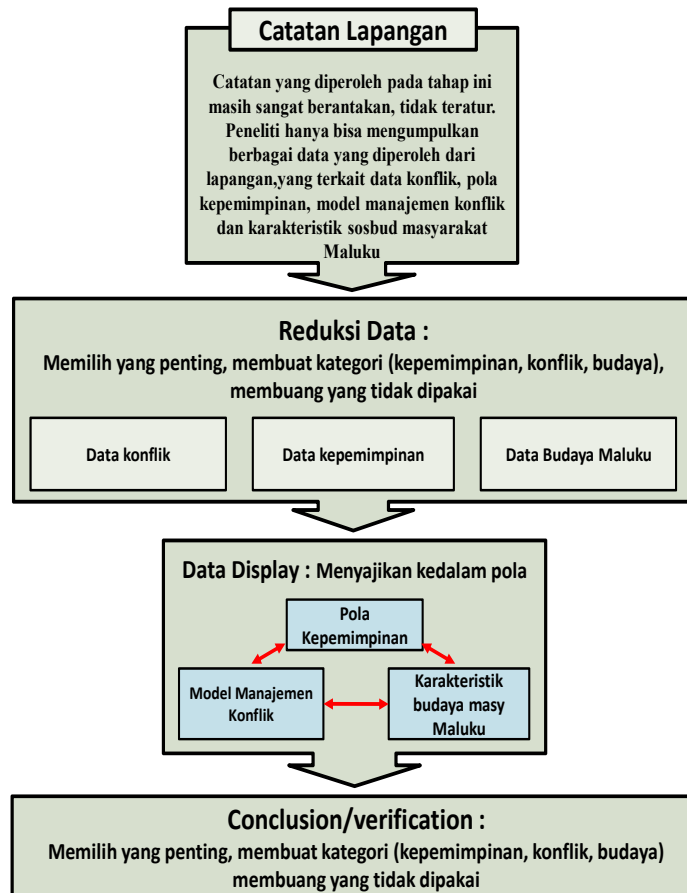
Catatan Lapangan

Catatan yang diperoleh pada tahap ini masih sangat berantakan, tidak teratur. Peneliti hanya bisa mengumpulkan berbagai data yang diperoleh dari lapangan,yang terkait data konflik, pola kepemimpinan, model manajemen konflik dan karakteristik sosbud masyarakat Maluku

Reduksi Data :
Memilih yang penting, membuat kategori (kepemimpinan, konflik, budaya), membuang yang tidak dipakai

Data konflik

Data kepemimpinan

Data Budaya Maluku

Data Display : Menyajikan kedalam pola

Pola Kepemimpinan

Model Manajemen Konflik

Karakteristik budaya masy Maluku

Conclusion/verification :
Memilih yang penting, membuat kategori (kepemimpinan, konflik, budaya) membuang yang tidak dipakai